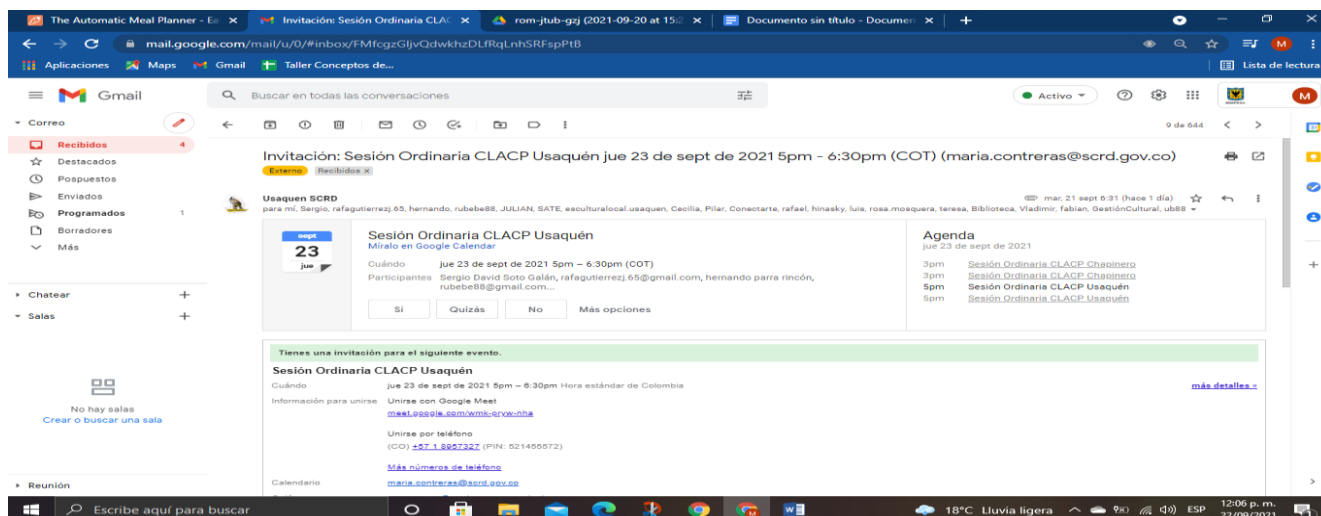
The Automatic Meal Planner - Ea ×
Invitación: Sesión Ordinaria CLAC ×
rom-jtub-gzj (2021-09-20 at 15:2 ×
Documento sin título - Documen ×
+

mail.google.com/mail/u/0/#inbox/FMfcgzGljvQdwkhzDLfRqLnhSRFspPtB

Aplicaciones Maps Gmail Taller Conceptos de...
Lista de lectura

Gmail
Buscar en todas las conversaciones
Activo

Correo
Recibidos 4
Destacados
Pospuestos
Enviados
Programados 1
Borradores
Más

Chatear +
Salas +

No hay salas
Crear o buscar una sala

Reunión

9 de 644

Invitación: Sesión Ordinaria CLACP Usaquén jue 23 de sept de 2021 5pm - 6:30pm (COT) (maria.contreras@scrd.gov.co)
Externo Recibidos ×

Usaquen SCRD
mar, 21 sept 6:31 (hace 1 día)
para mí, Sergio, rafagutierrezj.65, hernando, rubebe88, JULIAN, SATE, esculturalocal.usaquen, Cecilia, Pilar, Conectarte, rafael, hinasky, luis, rosa.mosquera, teresa, Biblioteca, Vladimir, fabian, GestiónCultural, ub88

sept
23
jue

Sesión Ordinaria CLACP Usaquén
Míralo en Google Calendar
Cuándo jue 23 de sept de 2021 5pm – 6:30pm (COT)
Participantes Sergio David Soto Galán, rafagutierrezj.65@gmail.com, hernando parra rincón, rubebe88@gmail.com...

Sí Quizás No Más opciones

Agenda
jue 23 de sept de 2021
3pm Sesión Ordinaria CLACP Chapinero
3pm Sesión Ordinaria CLACP Chapinero
5pm Sesión Ordinaria CLACP Usaquén
5pm Sesión Ordinaria CLACP Usaquén

Tienes una invitación para el siguiente evento.
Sesión Ordinaria CLACP Usaquén
Cuándo jue 23 de sept de 2021 5pm – 6:30pm Hora estándar de Colombia
más detalles »
Información para unirse Unirse con Google Meet
meet.google.com/wmk-pryw-nha
Unirse por teléfono
(CO) +57 1 8957327 (PIN: 521455572)
Más números de teléfono
Calendario maria.contreras@scrd.gov.co

Escribe aquí para buscar
18°C Lluvia ligera ESP 12:06 p. m. 22/09/2021